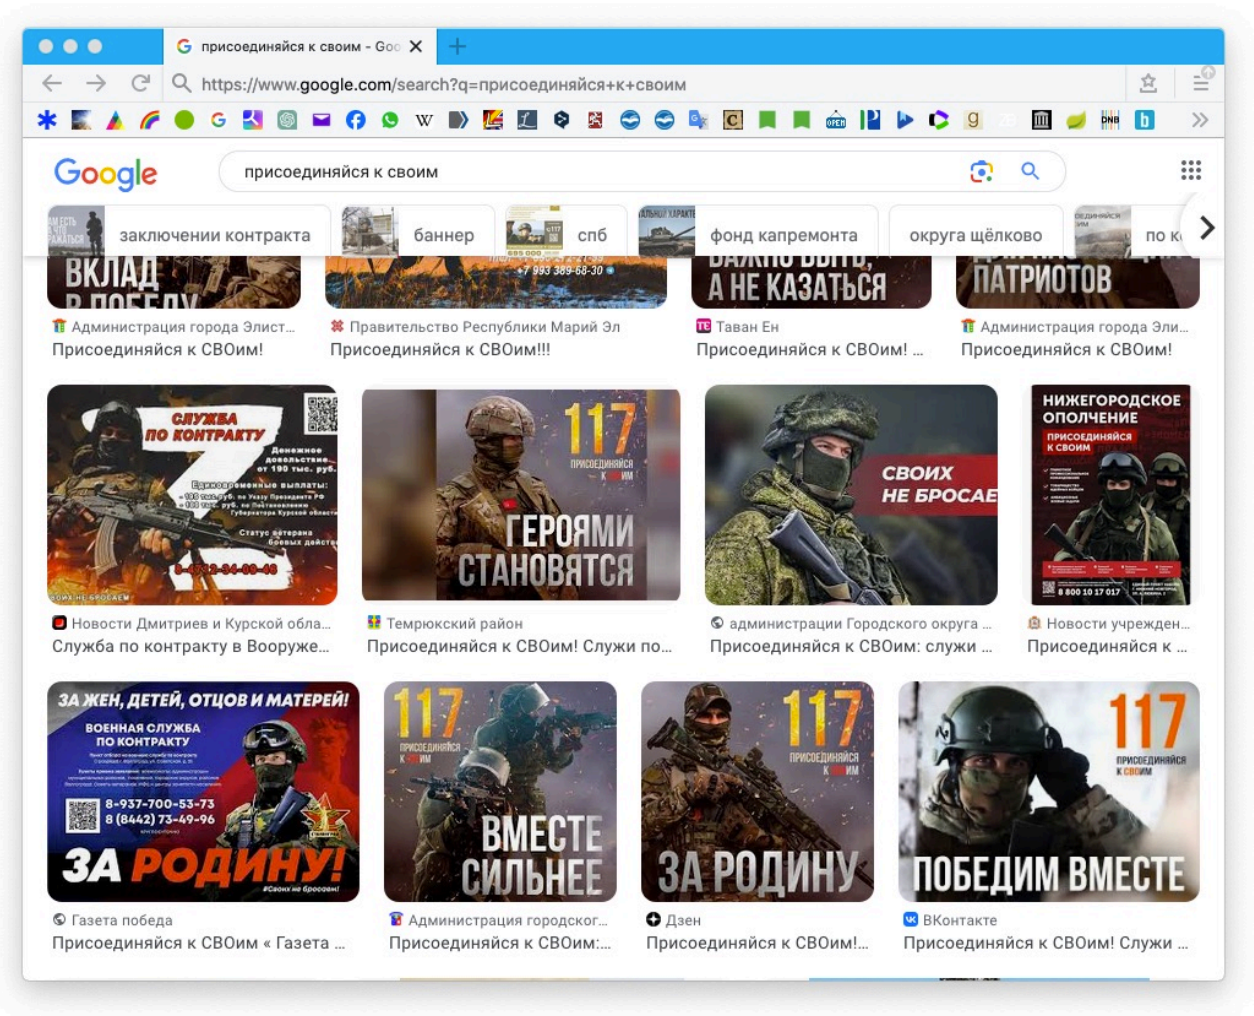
присоединяйся к своим - Goo

https://www.google.com/search?q=присоединяйся+к+своим

Google

присоединяйся к своим

заключении контракта
баннер
спб
фонд капремонта
округа щёлково
по к

ВКЛАД В ПОБЕДУ
+7 993 389-68-30
А НЕ КАЗАТЬСЯ
ПАТРИОТОВ

Администрация города Элист...
Присоединяйся к СВОим!

Правительство Республики Марий Эл
Присоединяйся к СВОим!!!

Таван Ен
Присоединяйся к СВОим! ...

Администрация города Эли...
Присоединяйся к СВОим!

СЛУЖБА ПО КОНТРАКТУ
Денежное довольствие от 190 тыс. руб.
Статус ветерана боевых действий
8-4712-24-00-46

117 ПРИСОЕДИНЯЙСЯ К СВОИМ
ГЕРОЯМИ СТАНОВЯТСЯ

СВОИХ НЕ БРОСАЕ

НИЖЕГОРОДСКОЕ ОПОЛЧЕНИЕ
ПРИСОЕДИНЯЙСЯ К СВОИМ
8 800 10 17 017

Новости Дмитриев и Курской обла...
Служба по контракту в Вооруже...

Темрюкский район
Присоединяйся к СВОим! Служи по...

администрации Городского округа ...
Присоединяйся к СВОим: служи ...

Новости учрежден...
Присоединяйся к ...

ЗА ЖЕН, ДЕТЕЙ, ОТЦОВ И МАТЕРЕЙ!
ВОЕННАЯ СЛУЖБА ПО КОНТРАКТУ
8-937-700-53-73
8 (8442) 73-49-96
ЗА РОДИНУ!
#Своих не бросаем!

117 ПРИСОЕДИНЯЙСЯ К СВОИМ
ВМЕСТЕ СИЛЬНЕЕ

117 ПРИСОЕДИНЯЙСЯ К СВОИМ
ЗА РОДИНУ

117 ПРИСОЕДИНЯЙСЯ К СВОИМ
ПОБЕДИМ ВМЕСТЕ

Газета победа
Присоединяйся к СВОим « Газета ...

Администрация городског...
Присоединяйся к СВОим:...

Дзен
Присоединяйся к СВОим!...

ВКонтакте
Присоединяйся к СВОим! Служи ...